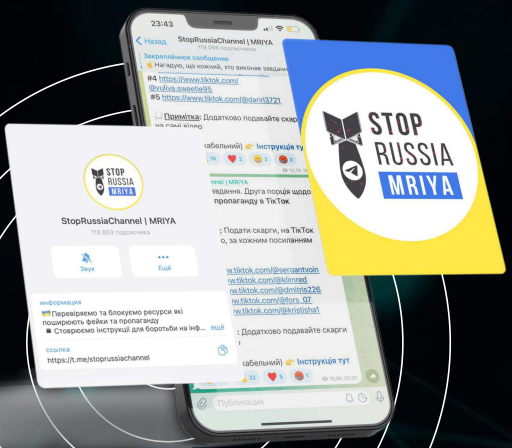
23:43

Назад StopRussiaChannel | MRIYA 118 853 подписчика

Закреплённое сообщение
Нагадую, що кожний, хто виконає завдан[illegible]

#4 https://www.tiktok.com/@yuliya.sweetie95
#5 https://www.tiktok.com/@dariV3721

Примітка: Додатково подавайте скарги на самі відео

кабельний) Інструкція тут

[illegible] | MRIYA
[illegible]вдання. Друга порція щодо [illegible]пропаганду в ТікТок

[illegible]: Подати скарги, на TikTok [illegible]о, за кожним посиланням

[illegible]w.tiktok.com/@sergantvoin
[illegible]w.tiktok.com/@klimred
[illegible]w.tiktok.com/@dmitris226
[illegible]w.tiktok.com/@fors_07
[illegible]w.tiktok.com/@kristisha1

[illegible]: Додатково подавайте скарги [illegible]

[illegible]кабельний) Інструкція тут

Публикация

StopRussiaChannel | MRIYA
118 853 подписчика

Звук
Ещё

информация
Перевіряємо та блокуємо ресурси які поширюють фейки та пропаганду
Створюємо інструкції для боротьби на інф... ещё

ссылка
https://t.me/stoprussiachannel

STOP RUSSIA MRIYA